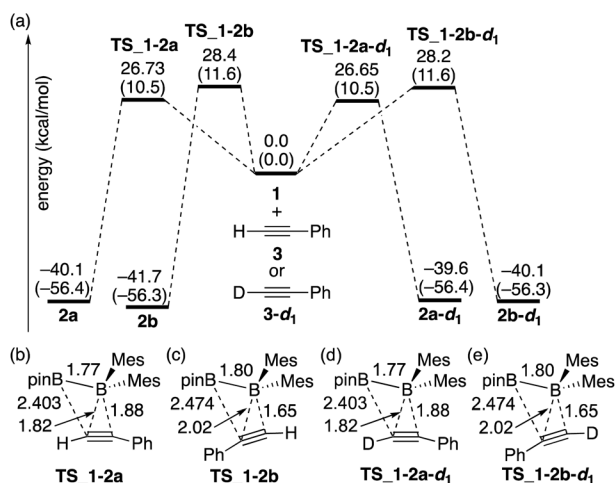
(a)

energy (kcal/mol)

TS_1-2a
26.73
(10.5)

TS_1-2b
28.4
(11.6)

TS_1-2a-$d_1$
26.65
(10.5)

TS_1-2b-$d_1$
28.2
(11.6)

0.0
(0.0)
1
+
H—≡—Ph
3
or
D—≡—Ph
3-$d_1$

–40.1
(–56.4)
2a

–41.7
(–56.3)
2b

–39.6
(–56.4)
2a-$d_1$

–40.1
(–56.3)
2b-$d_1$

(b)
Mes
1.77
pinB B Mes
2.403
1.88
1.82
H Ph
TS 1-2a

(c)
Mes
1.80
pinB B Mes
2.474
1.65
2.02
Ph H
TS 1-2b

(d)
Mes
1.77
pinB B Mes
2.403
1.88
1.82
D Ph
TS_1-2a-$d_1$

(e)
Mes
1.80
pinB B Mes
2.474
1.65
2.02
Ph D
TS_1-2b-$d_1$